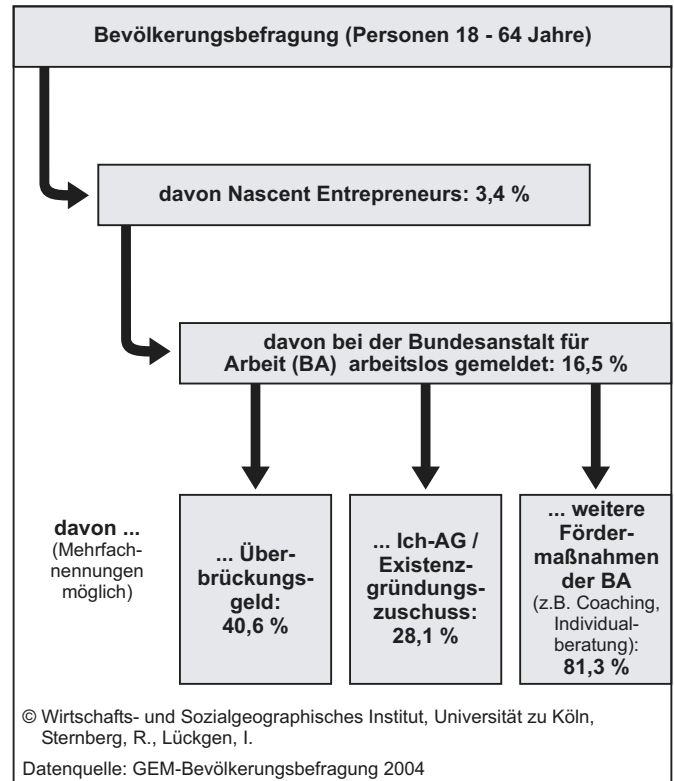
Bevölkerungsbefragung (Personen 18 - 64 Jahre)

davon Nascent Entrepreneurs: 3,4 %

davon bei der Bundesanstalt für Arbeit (BA) arbeitslos gemeldet: 16,5 %

davon ... (Mehrfachnennungen möglich)

... Überbrückungsgeld: 40,6 %

... Ich-AG / Existenzgründungszuschuss: 28,1 %

... weitere Fördermaßnahmen der BA (z.B. Coaching, Individualberatung): 81,3 %

© Wirtschafts- und Sozialgeographisches Institut, Universität zu Köln, Sternberg, R., Lückgen, I.

Datenquelle: GEM-Bevölkerungsbefragung 2004